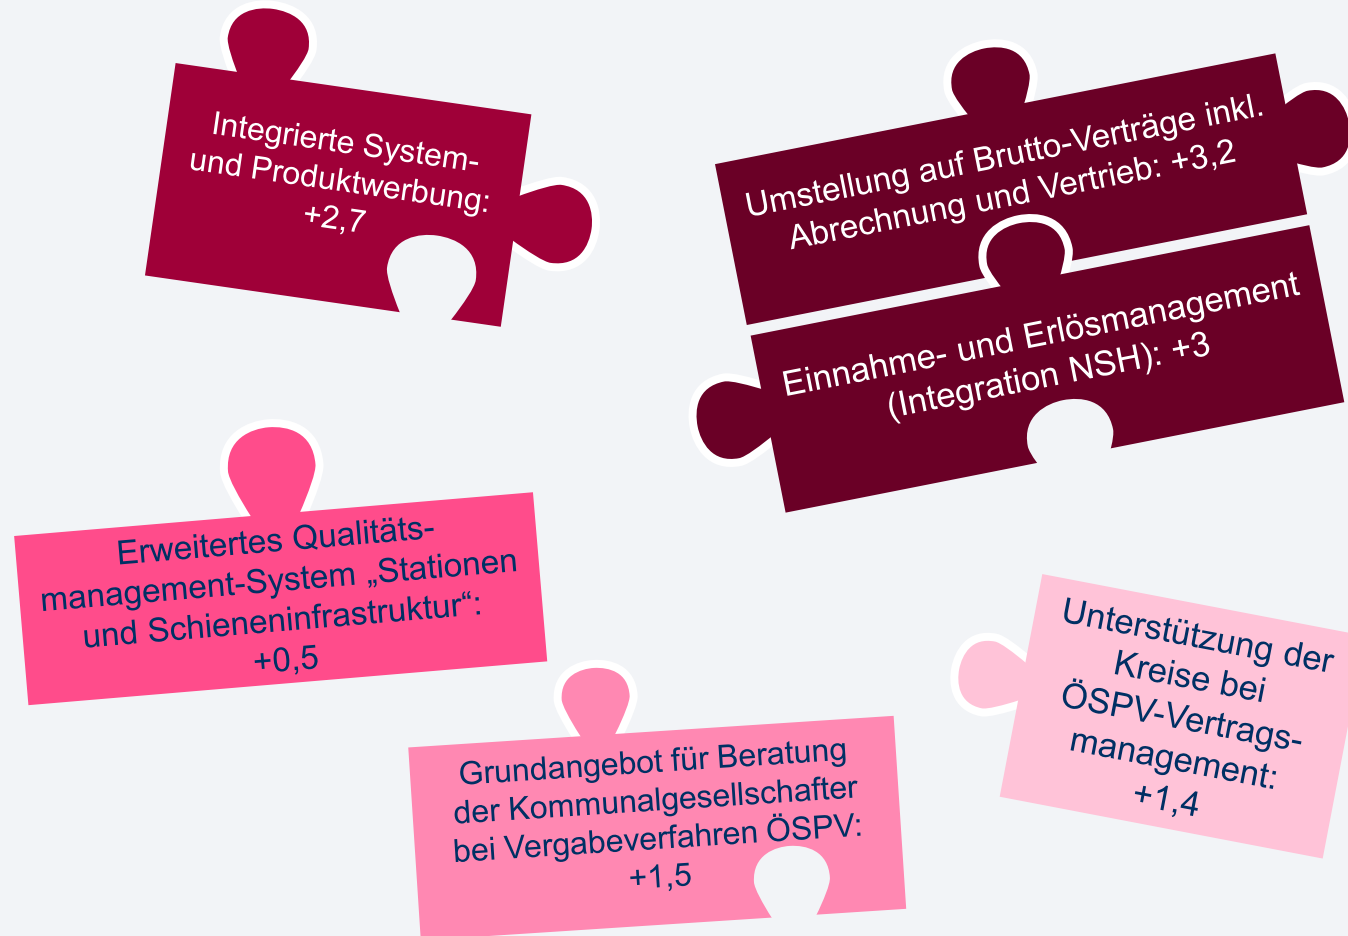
Integrierte System- und Produktwerbung: +2,7

Umstellung auf Brutto-Verträge inkl. Abrechnung und Vertrieb: +3,2

Einnahme- und Erlösmanagement (Integration NSH): +3

Erweitertes Qualitäts-management-System „Stationen und Schieneninfrastruktur“: +0,5

Unterstützung der Kreise bei ÖSPV-Vertrags-management: +1,4

Grundangebot für Beratung der Kommunalgesellschafter bei Vergabeverfahren ÖSPV: +1,5